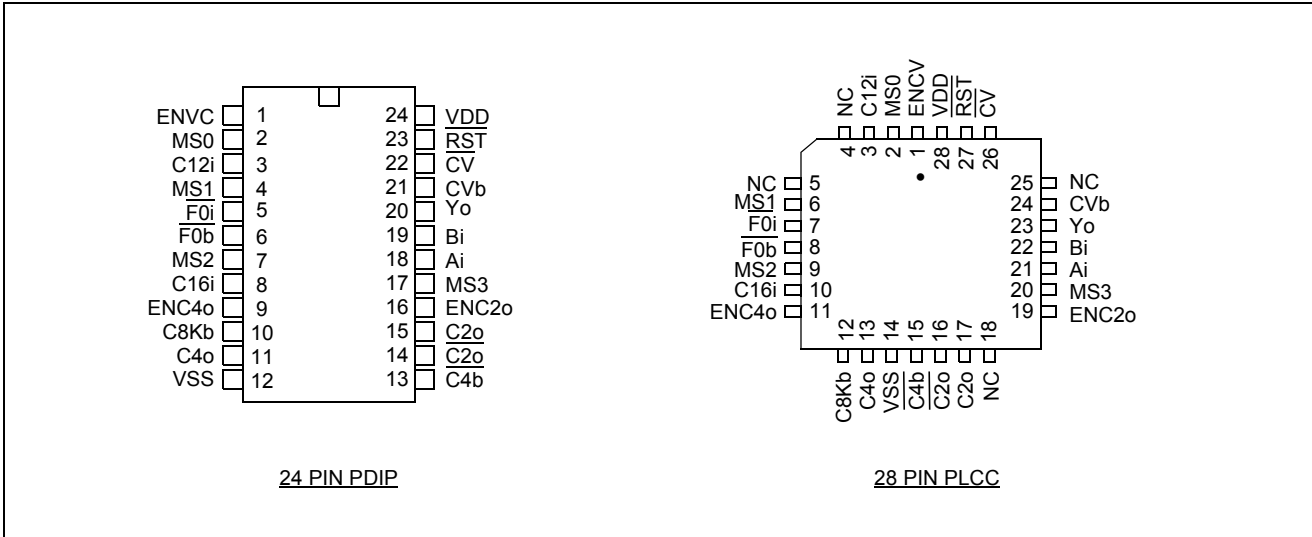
ENVC 1
MS0 2
C12i 3
MS1 4
$\overline{F0i}$ 5
$\overline{F0b}$ 6
MS2 7
C16i 8
ENC4o 9
C8Kb 10
C4o 11
VSS 12

24 VDD
23 $\overline{RST}$
22 CV
21 CVb
20 Yo
19 Bi
18 Ai
17 MS3
16 ENC2o
15 C2o
14 $\overline{C2o}$
13 C4b

24 PIN PDIP

NC 4
C12i 3
MS0 2
ENCV 1
VDD 28
$\overline{RST}$ 27
CV 26

NC 5
MS1 6
$\overline{F0i}$ 7
$\overline{F0b}$ 8
MS2 9
C16i 10
ENC4o 11

25 NC
24 CVb
23 Yo
22 Bi
21 Ai
20 MS3
19 ENC2o

12 C8Kb
13 C4o
14 VSS
15 $\overline{C4b}$
16 $\overline{C2o}$
17 C2o
18 NC

28 PIN PLCC